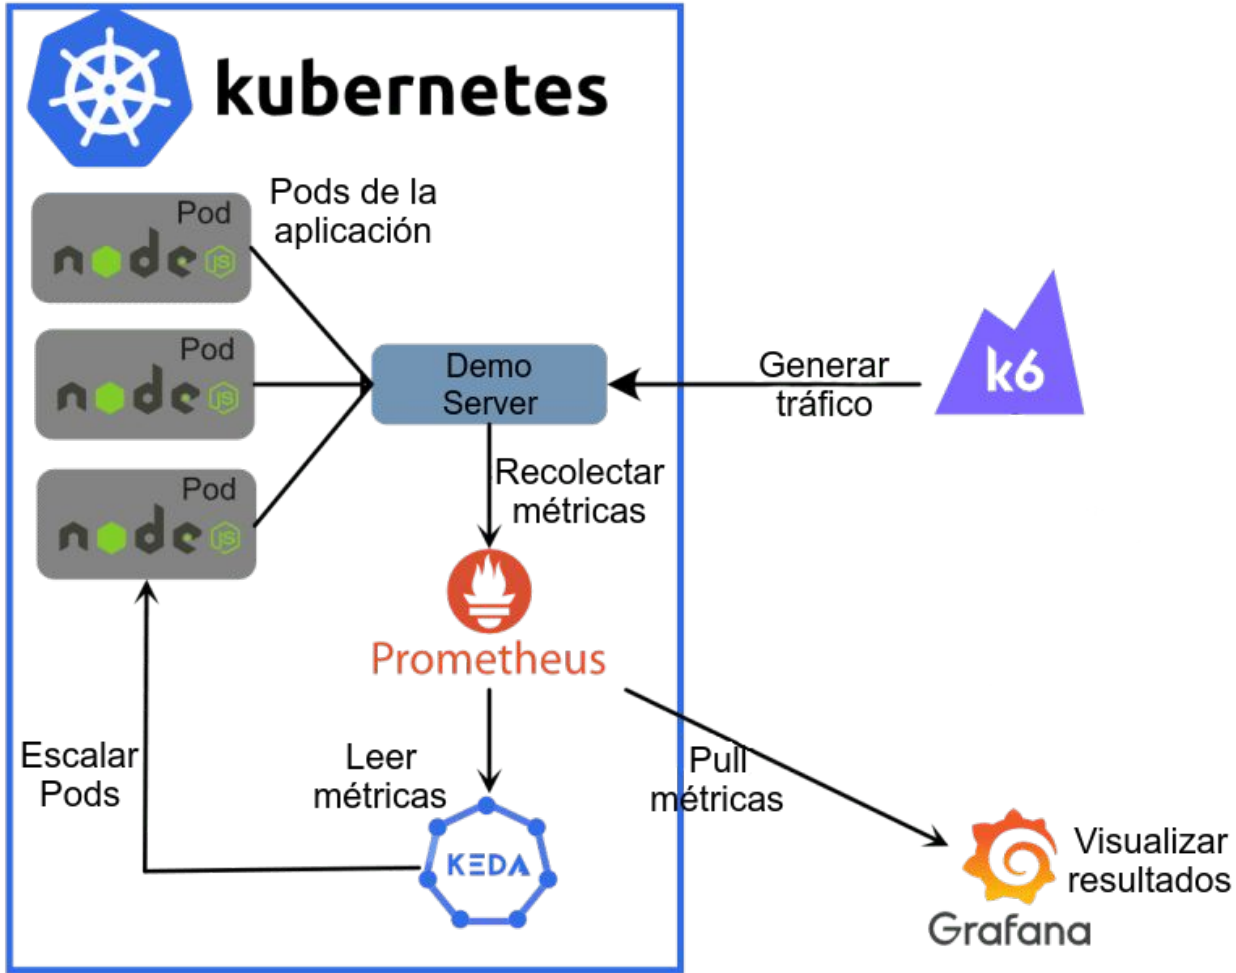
kubernetes

Pod
node JS

Pods de la aplicación

Pod
node JS

Pod
node JS

Demo Server

Generar tráfico

k6

Recolectar métricas

Prometheus

Escalar Pods

Leer métricas

Pull métricas

KEDA

Visualizar resultados

Grafana